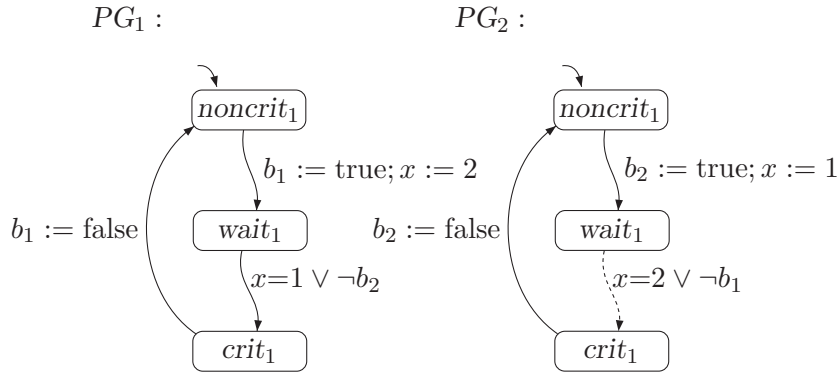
$PG_1$ :

$noncrit_1$

$b_1 := \text{true}; x := 2$

$b_1 := \text{false}$

$wait_1$

$x=1 \vee \neg b_2$

$crit_1$

$PG_2$ :

$noncrit_1$

$b_2 := \text{true}; x := 1$

$b_2 := \text{false}$

$wait_1$

$x=2 \vee \neg b_1$

$crit_1$